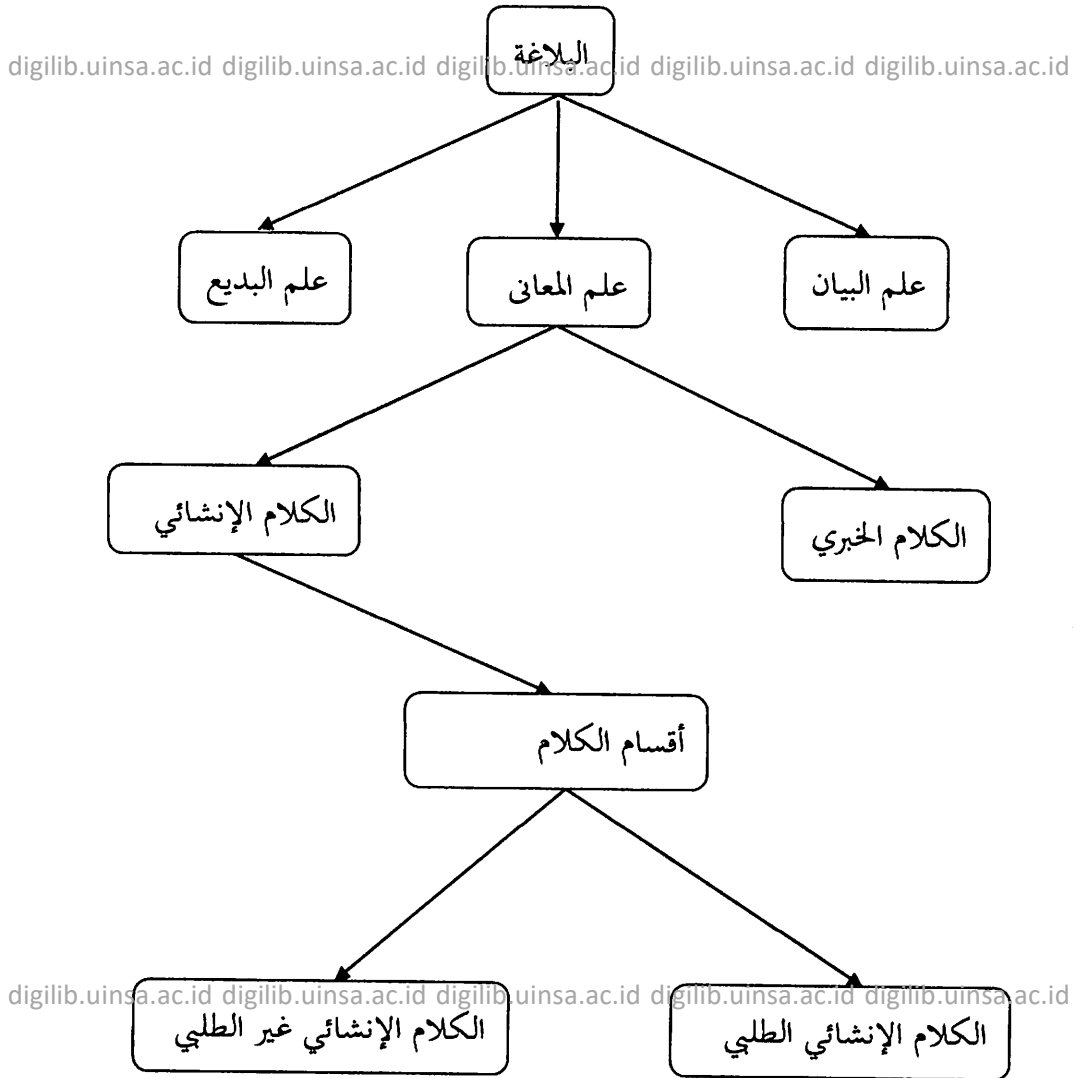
digilib.uinsa.ac.id digilib.uinsa.ac.id digilib.uinsa.ac.id digilib.uinsa.ac.id digilib.uinsa.ac.id

البلاغة

علم البيان

علم المعانى

علم البديع

الكلام الخبري

الكلام الإنشائي

أقسام الكلام

الكلام الإنشائي الطلبي

الكلام الإنشائي غير الطلبي

digilib.uinsa.ac.id digilib.uinsa.ac.id digilib.uinsa.ac.id digilib.uinsa.ac.id digilib.uinsa.ac.id